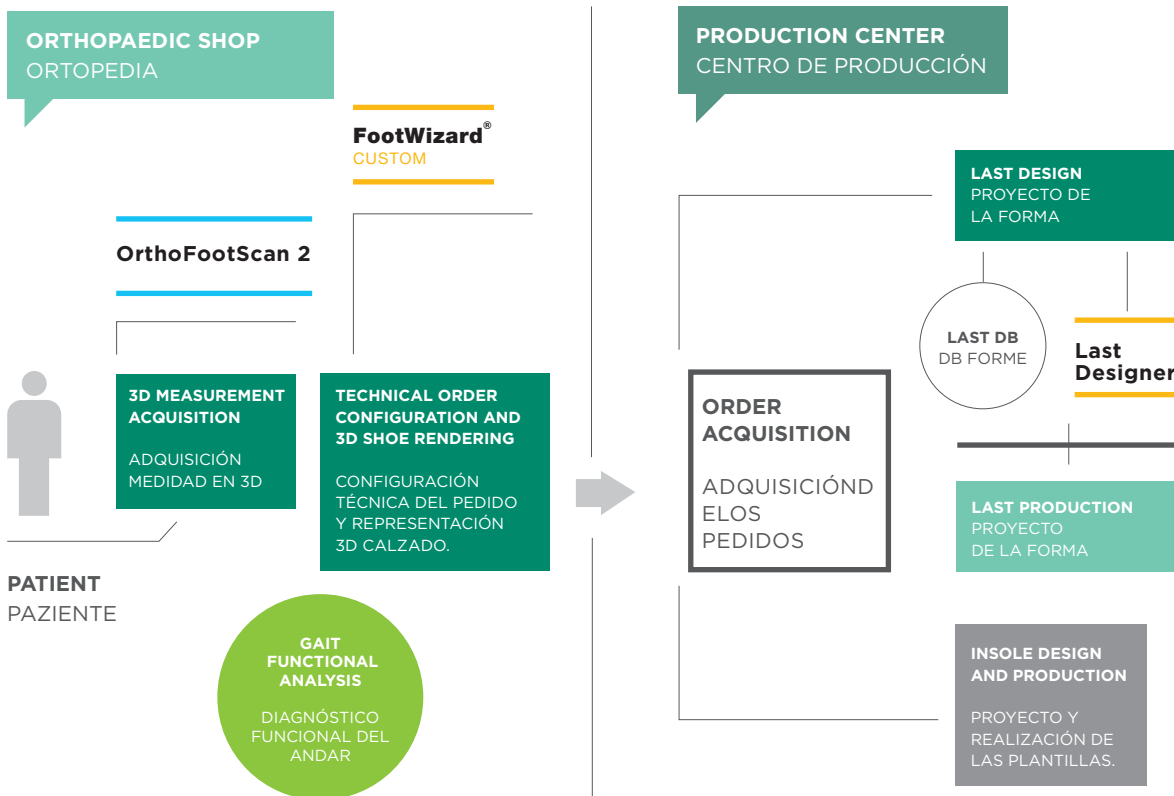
ORTHOPAEDIC SHOP
ORTOPEDIA

FootWizard®
CUSTOM

OrthoFootScan 2

3D MEASUREMENT ACQUISITION

ADQUISICIÓN MEDIDAD EN 3D

TECHNICAL ORDER CONFIGURATION AND 3D SHOE RENDERING

CONFIGURACIÓN TÉCNICA DEL PEDIDO Y REPRESENTACIÓN 3D CALZADO.

PATIENT
PAZIENTE

GAIT FUNCTIONAL ANALYSIS

DIAGNÓSTICO FUNCIONAL DEL ANDAR

PRODUCTION CENTER
CENTRO DE PRODUCCIÓN

LAST DESIGN
PROYECTO DE LA FORMA

LAST DB
DB FORME

Last Designer

ORDER ACQUISITION

ADQUISICIÓND ELOS PEDIDOS

LAST PRODUCTION
PROYECTO DE LA FORMA

INSOLE DESIGN AND PRODUCTION

PROYECTO Y REALIZACIÓN DE LAS PLANTILLAS.